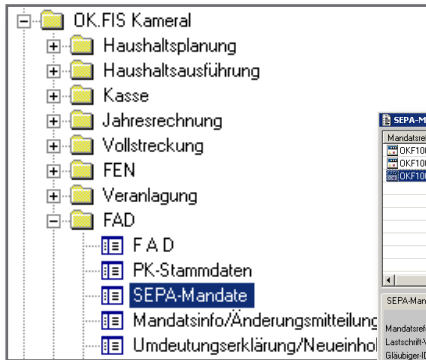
OK.FIS Kameral
Haushaltsplanung
Haushaltsausführung
Kasse
Jahresrechnung
Vollstreckung
FEN
Veranlagung
FAD
F A D
PK-Stammdaten
SEPA-Mandate
Mandatsinfo/Änderungsmitteilung
Umdeutungserklärung/Neueinhol

SEPA-Ma
Mandatsre
OKF10
OKF10
OKF10
SEPA-Man
Mandatsref
Lastschrift-V
Gläubiger-ID